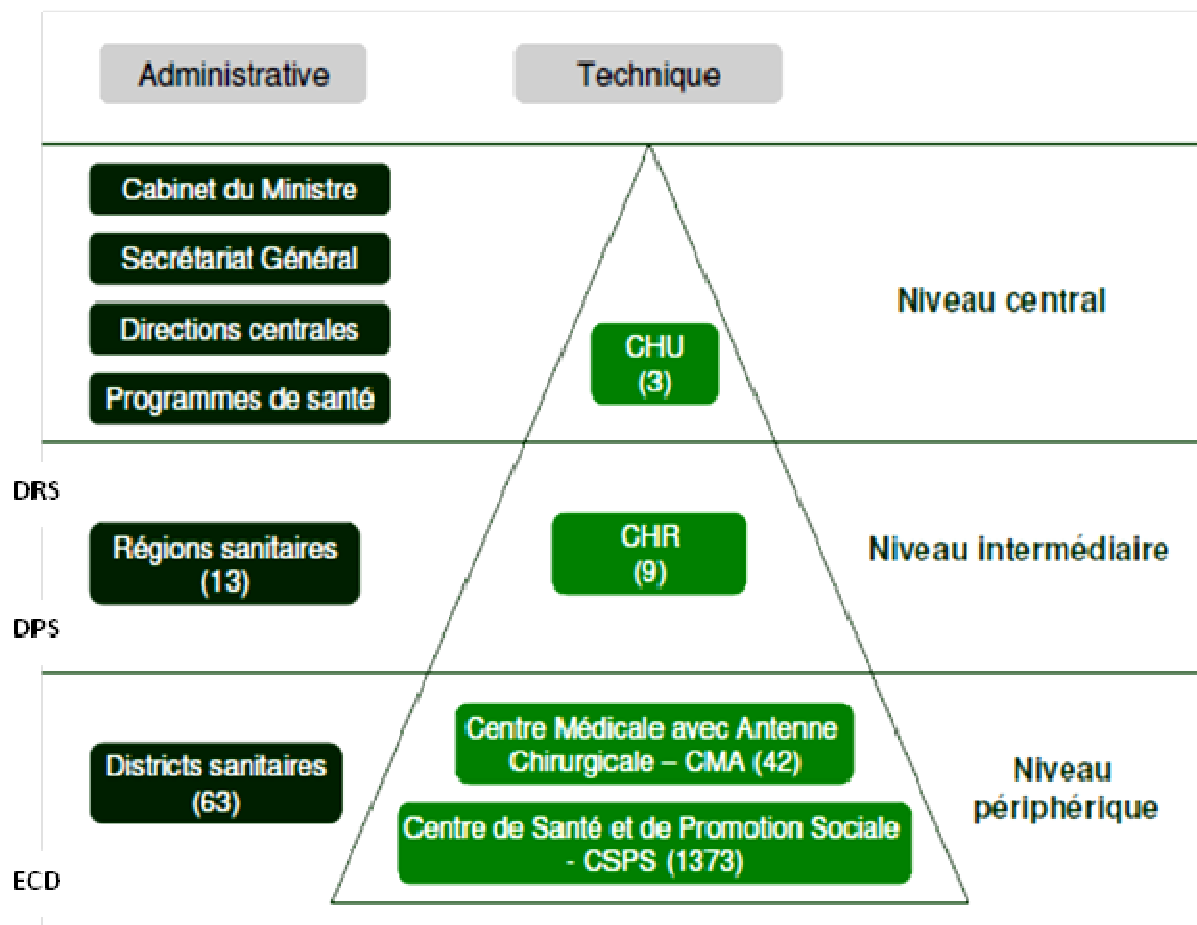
Administrative

Technique

Cabinet du Ministre

Secrétariat Général

Directions centrales

Programmes de santé

CHU
(3)

Niveau central

DRS

Régions sanitaires
(13)

CHR
(9)

Niveau intermédiaire

DPS

Districts sanitaires
(63)

Centre Médicale avec Antenne Chirurgicale – CMA (42)

Centre de Santé et de Promotion Sociale - CSPS (1373)

Niveau périphérique

ECD